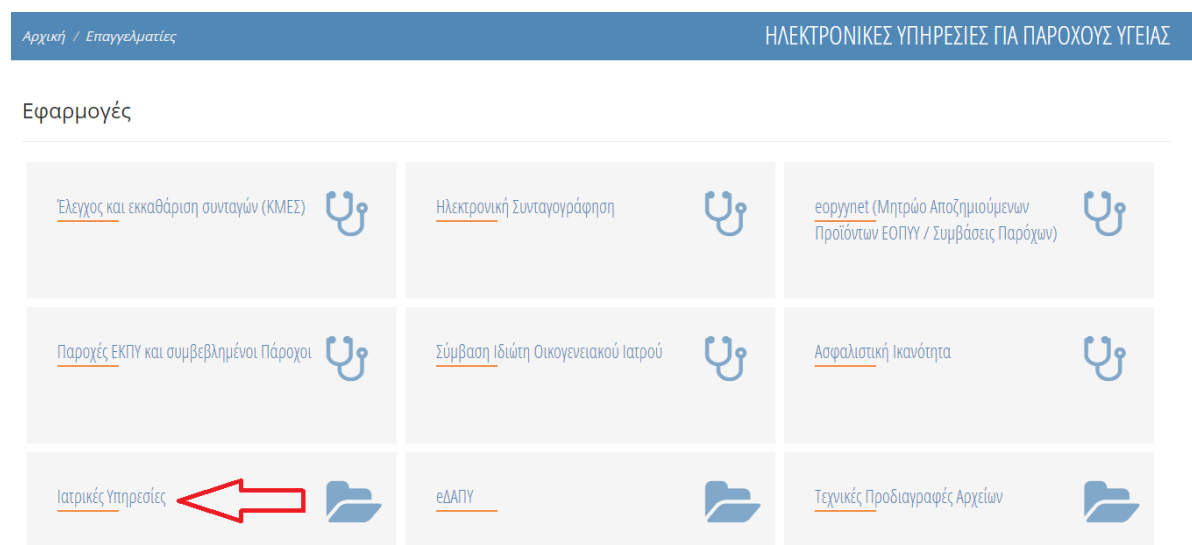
Αρχική / Επαγγελματίες

ΗΛΕΚΤΡΟΝΙΚΕΣ ΥΠΗΡΕΣΙΕΣ ΓΙΑ ΠΑΡΟΧΟΥΣ ΥΓΕΙΑΣ

Εφαρμογές

Έλεγχος και εκκαθάριση συνταγών (ΚΜΕΣ)

Ηλεκτρονική Συνταγογράφηση

eopyynet (Μητρώο Αποζημιούμενων Προϊόντων ΕΟΠΥΥ / Συμβάσεις Παρόχων)

Παροχές ΕΚΠΥ και συμβεβλημένοι Πάροχοι

Σύμβαση Ιδιώτη Οικογενειακού Ιατρού

Ασφαλιστική Ικανότητα

Ιατρικές Υπηρεσίες

eΔΑΠΥ

Τεχνικές Προδιαγραφές Αρχείων